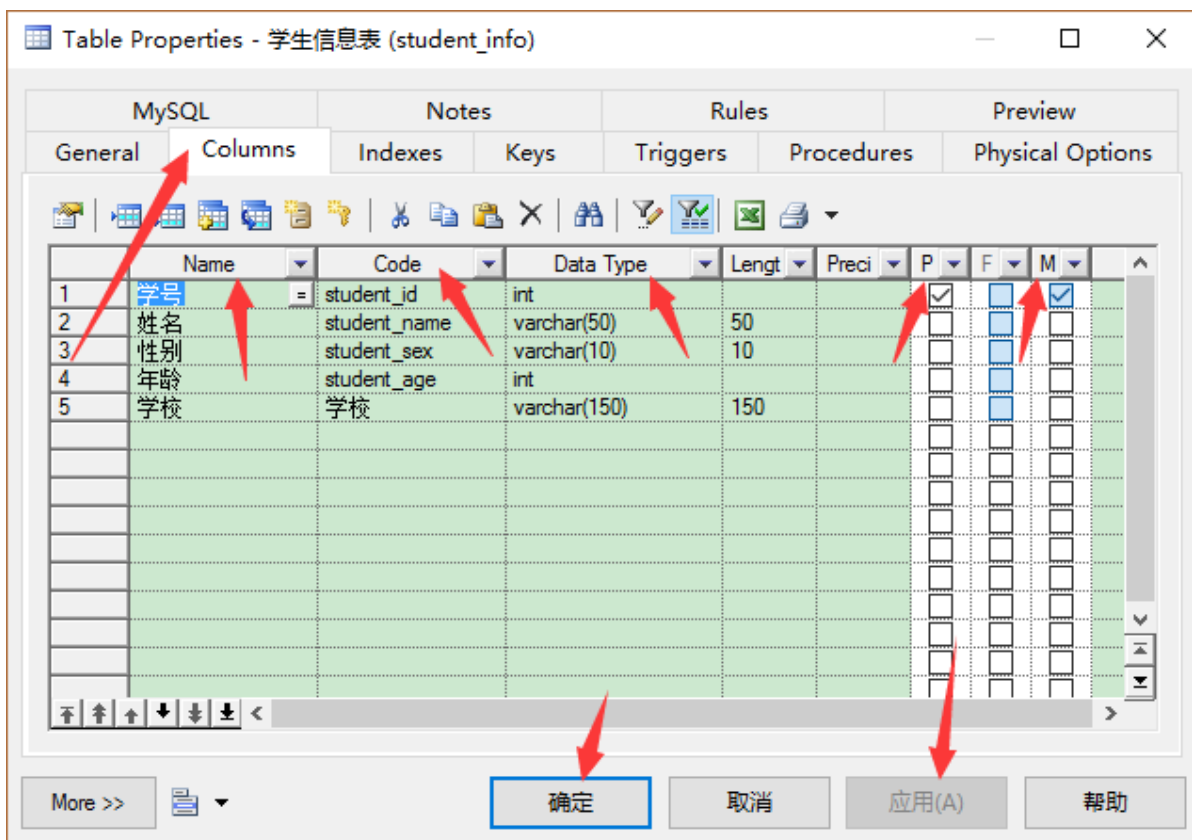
Table Properties - 学生信息表 (student_info)

MySQL | Notes | Rules | Preview
General | Columns | Indexes | Keys | Triggers | Procedures | Physical Options

| | Name | Code | Data Type | Lengt | Preci | P | F | M |
|---|---|---|---|---|---|---|---|---|
| 1 | 学号 | student_id | int | | | ☑ | ☐ | ☑ |
| 2 | 姓名 | student_name | varchar(50) | 50 | | ☐ | ☐ | ☐ |
| 3 | 性别 | student_sex | varchar(10) | 10 | | ☐ | ☐ | ☐ |
| 4 | 年龄 | student_age | int | | | ☐ | ☐ | ☐ |
| 5 | 学校 | 学校 | varchar(150) | 150 | | ☐ | ☐ | ☐ |

More >>
确定
取消
应用(A)
帮助